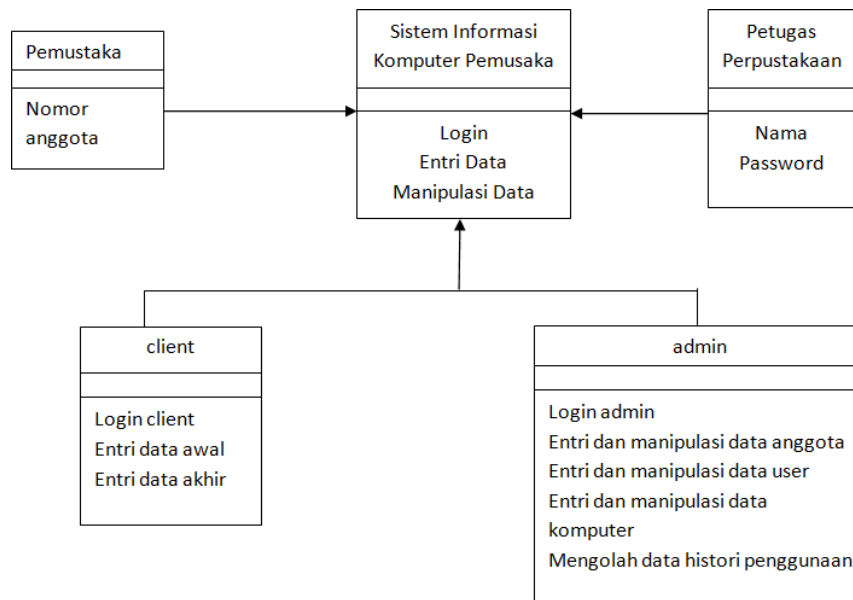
Pemustaka

Nomor anggota

Sistem Informasi Komputer Pemusaka

Login
Entri Data
Manipulasi Data

Petugas Perpustakaan

Nama
Password

client

Login client
Entri data awal
Entri data akhir

admin

Login admin
Entri dan manipulasi data anggota
Entri dan manipulasi data user
Entri dan manipulasi data komputer
Mengolah data histori penggunaan